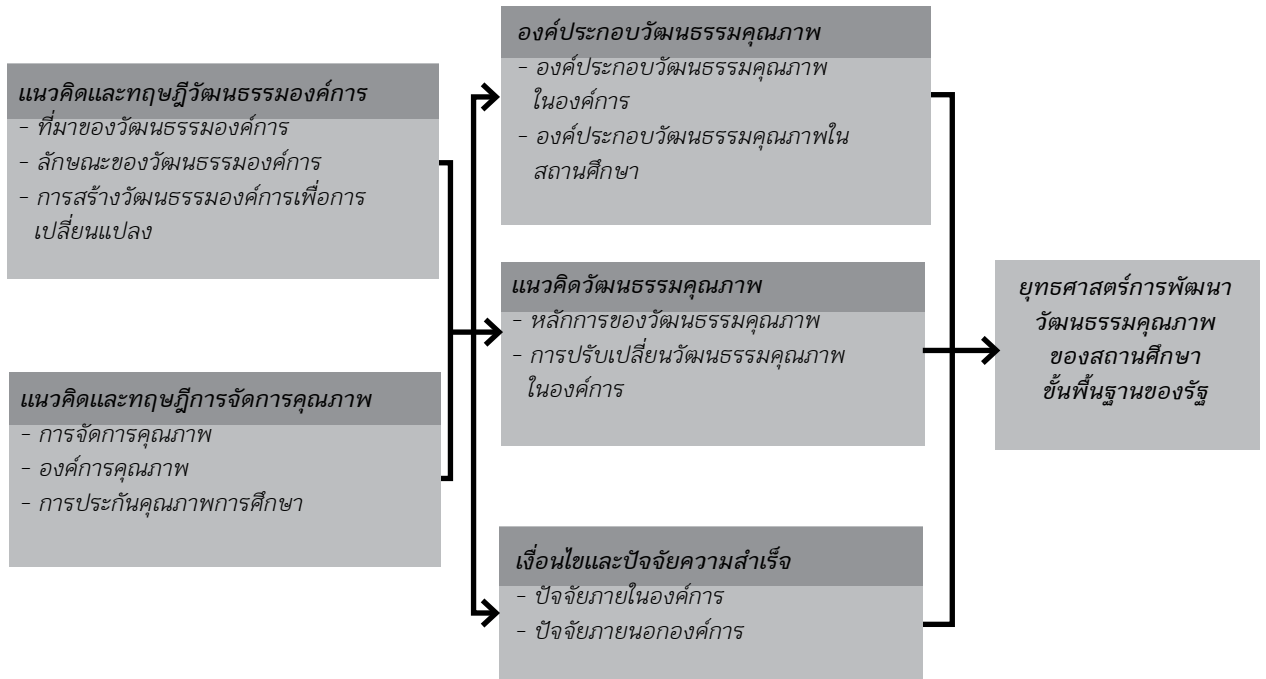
แนวคิดและทฤษฎีวัฒนธรรมองค์การ
- ที่มาของวัฒนธรรมองค์การ
- ลักษณะของวัฒนธรรมองค์การ
- การสร้างวัฒนธรรมองค์การเพื่อการเปลี่ยนแปลง

แนวคิดและทฤษฎีการจัดการคุณภาพ
- การจัดการคุณภาพ
- องค์การคุณภาพ
- การประกันคุณภาพการศึกษา

องค์ประกอบวัฒนธรรมคุณภาพ
- องค์ประกอบวัฒนธรรมคุณภาพในองค์การ
- องค์ประกอบวัฒนธรรมคุณภาพในสถานศึกษา

แนวคิดวัฒนธรรมคุณภาพ
- หลักการของวัฒนธรรมคุณภาพ
- การปรับเปลี่ยนวัฒนธรรมคุณภาพในองค์การ

เงื่อนไขและปัจจัยความสำเร็จ
- ปัจจัยภายในองค์การ
- ปัจจัยภายนอกองค์การ

ยุทธศาสตร์การพัฒนาวัฒนธรรมคุณภาพของสถานศึกษาขั้นพื้นฐานของรัฐ